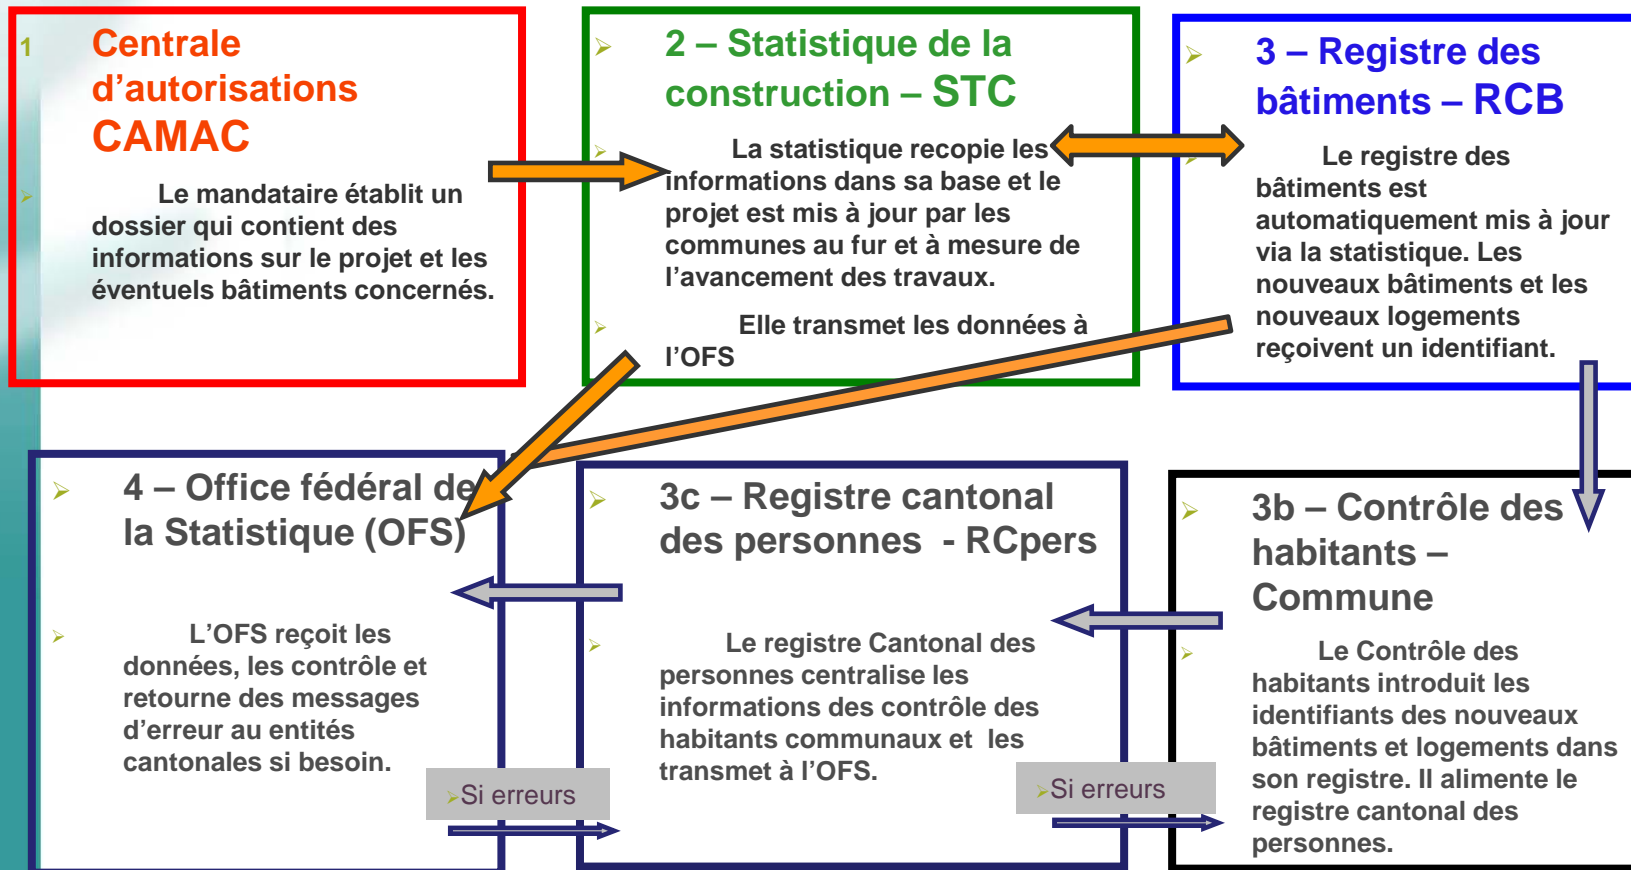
1 Centrale d'autorisations CAMAC

Le mandataire établit un dossier qui contient des informations sur le projet et les éventuels bâtiments concernés.

2 – Statistique de la construction – STC

La statistique recopie les informations dans sa base et le projet est mis à jour par les communes au fur et à mesure de l'avancement des travaux.

Elle transmet les données à l'OFS

3 – Registre des bâtiments – RCB

Le registre des bâtiments est automatiquement mis à jour via la statistique. Les nouveaux bâtiments et les nouveaux logements reçoivent un identifiant.

4 – Office fédéral de la Statistique (OFS)

L'OFS reçoit les données, les contrôle et retourne des messages d'erreur au entités cantonales si besoin.

Si erreurs

3c – Registre cantonal des personnes - RCpers

Le registre Cantonal des personnes centralise les informations des contrôle des habitants communaux et les transmet à l'OFS.

Si erreurs

3b – Contrôle des habitants – Commune

Le Contrôle des habitants introduit les identifiants des nouveaux bâtiments et logements dans son registre. Il alimente le registre cantonal des personnes.